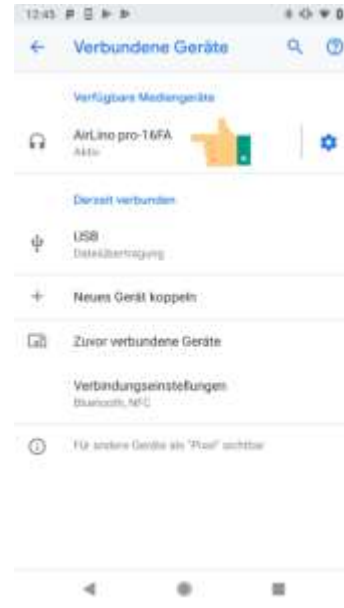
12:45

Verbundene Geräte

Verfügbare Mediengeräte

AirLino pro-16FA
Aktiv

Derzeit verbunden

USB
Dateiübertragung

Neues Gerät koppeln

Zuvor verbundene Geräte

Verbindungseinstellungen
Bluetooth, NFC

Für andere Geräte als "Pixel" sichtbar